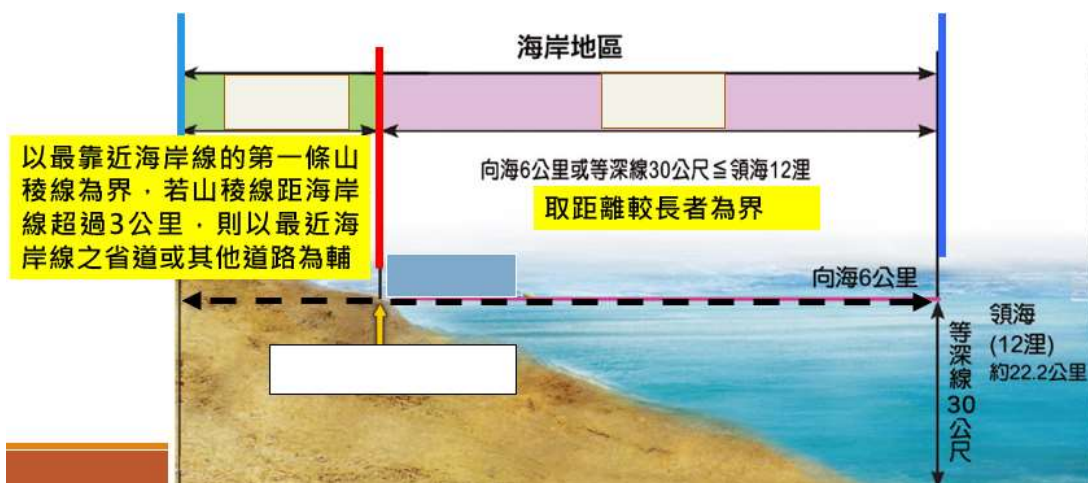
海岸地區

以最靠近海岸線的第一條山稜線為界，若山稜線距海岸線超過3公里，則以最近海岸線之省道或其他道路為輔

向海6公里或等深線30公尺≦領海12浬

取距離較長者為界

向海6公里

領海
(12浬)
約22.2公里

等深線30公尺